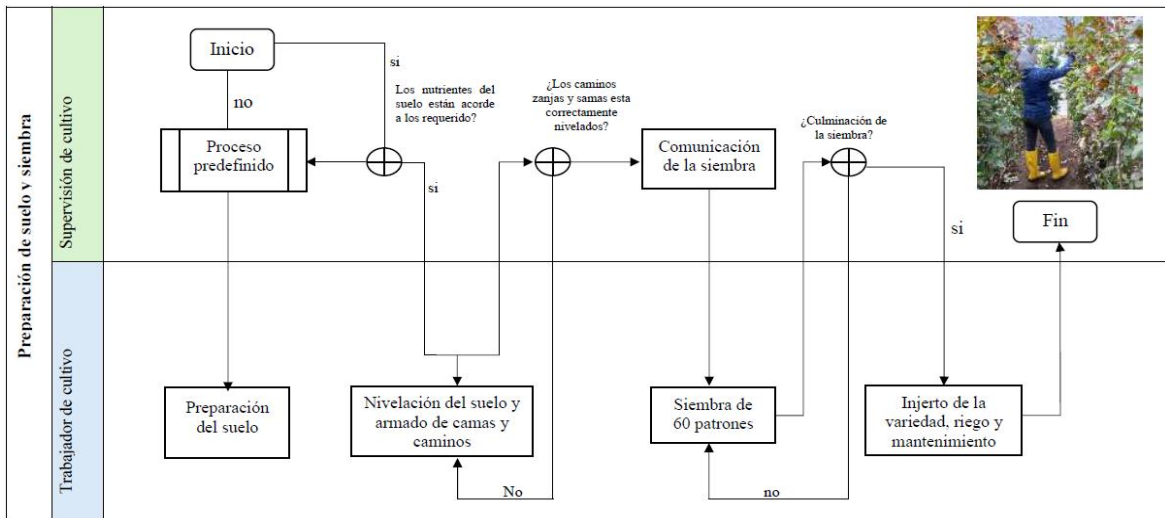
Preparación de suelo y siembra

Supervisión de cultivo

Trabajador de cultivo

Inicio

si

no

Los nutrientes del suelo están acorde a los requerido?

Proceso predefinido

si

¿Los caminos zanjas y samas esta correctamente nivelados?

Comunicación de la siembra

¿Culminación de la siembra?

si

Fin

Preparación del suelo

Nivelación del suelo y armado de camas y caminos

No

Siembra de 60 patrones

no

Injerto de la variedad, riego y mantenimiento